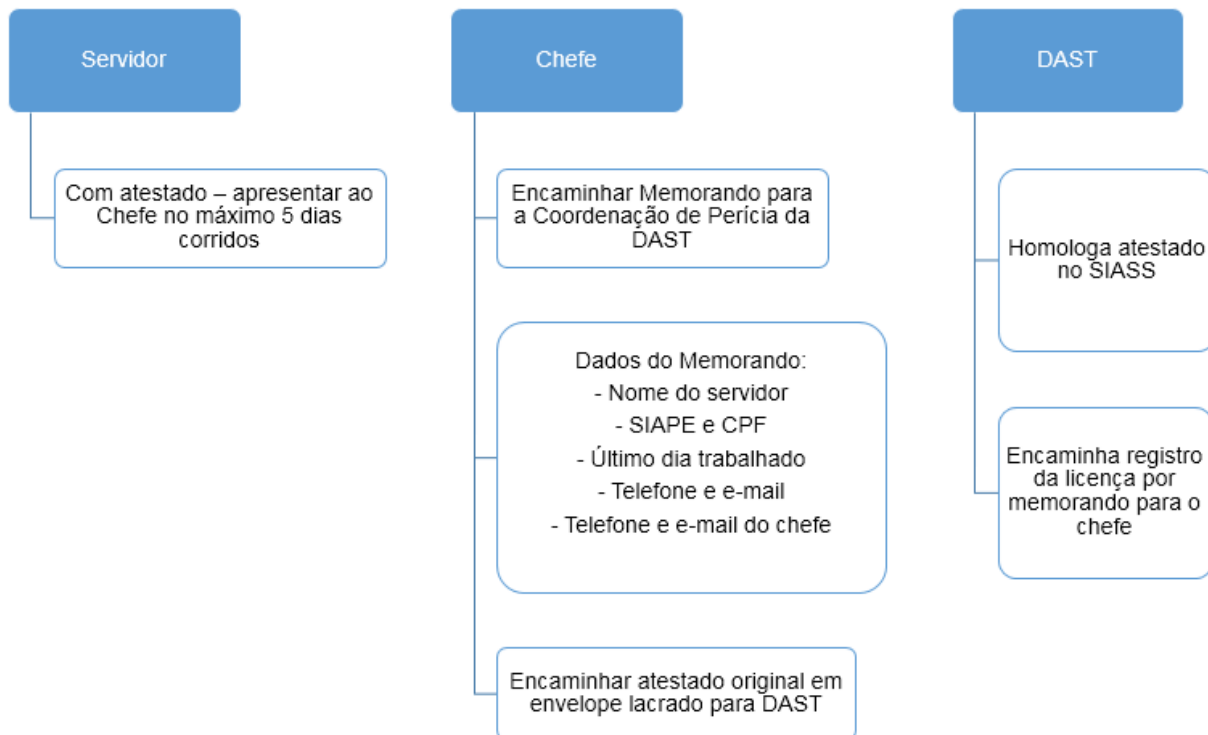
Servidor

Com atestado – apresentar ao Chefe no máximo 5 dias corridos

Chefe

Encaminhar Memorando para a Coordenação de Perícia da DAST

Dados do Memorando:
- Nome do servidor
- SIAPE e CPF
- Último dia trabalhado
- Telefone e e-mail
- Telefone e e-mail do chefe

Encaminhar atestado original em envelope lacrado para DAST

DAST

Homologa atestado no SIASS

Encaminha registro da licença por memorando para o chefe